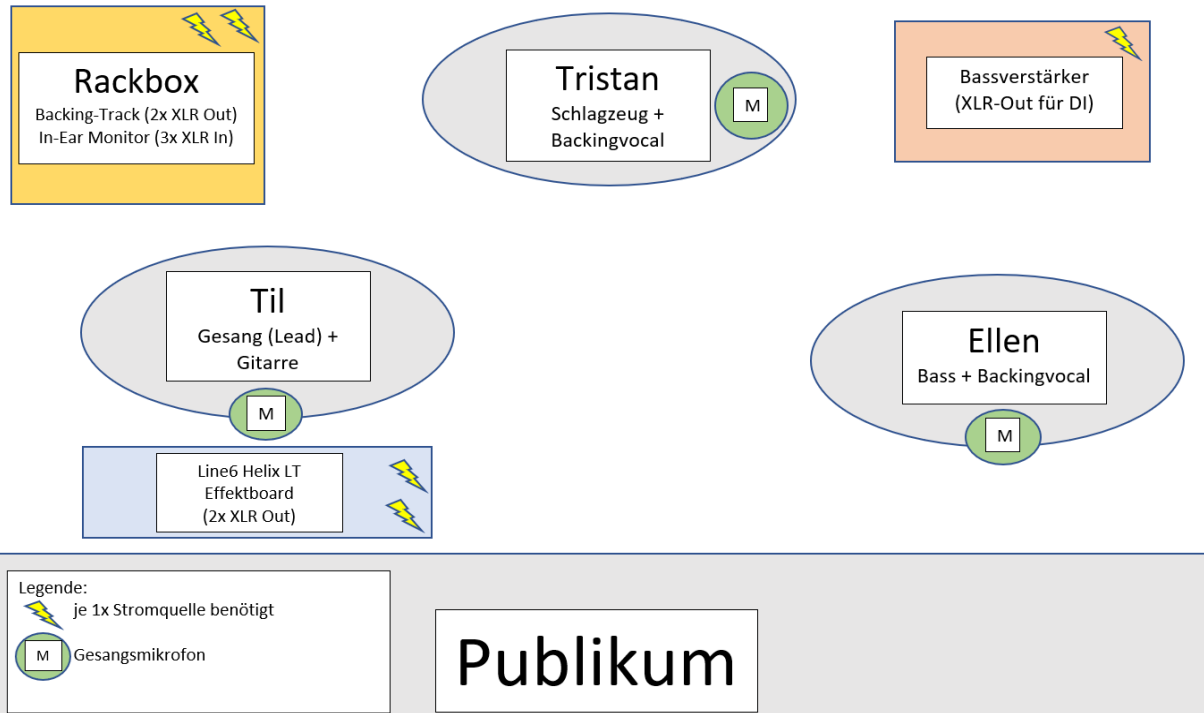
Rackbox
Backing-Track (2x XLR Out)
In-Ear Monitor (3x XLR In)

Tristan
Schlagzeug +
Backingvocal

M

Bassverstärker
(XLR-Out für DI)

Til
Gesang (Lead) +
Gitarre

M

Line6 Helix LT
Effektboard
(2x XLR Out)

Ellen
Bass + Backingvocal

M

Legende:
je 1x Stromquelle benötigt
M Gesangsmikrofon

Publikum